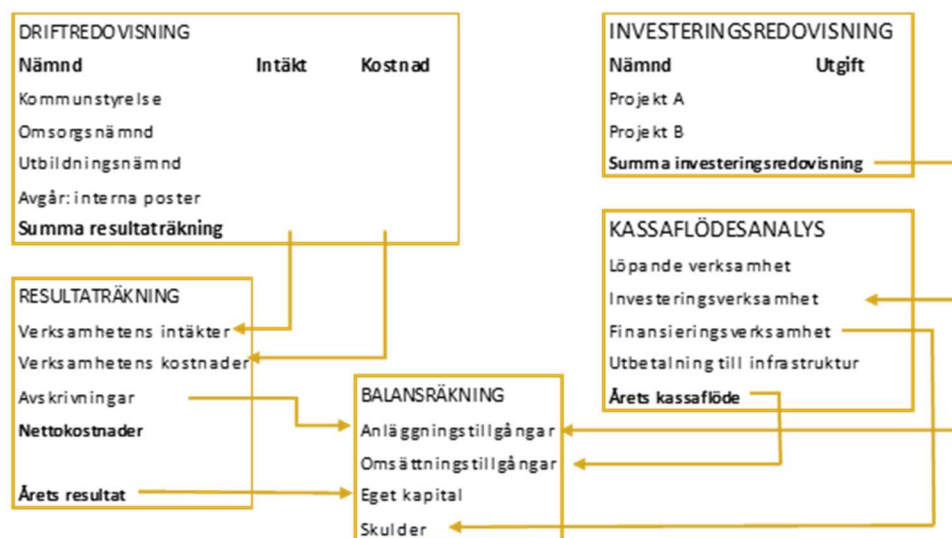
DRIFTREDOVISNING

| Nämnd | Intäkt | Kostnad |
|---|---|---|
| Kommunstyrelse | | |
| Omsorgsnämnd | | |
| Utbildningsnämnd | | |
| Avgår: interna poster | | |
| Summa resultaträkning | | |

INVESTERINGSREDOVISNING

| Nämnd | Utgift |
|---|---|
| Projekt A | |
| Projekt B | |
| Summa investeringsredovisning | |

KASSAFLÖDESANALYS

Löpande verksamhet

Investeringsverksamhet

Finansieringsverksamhet

Utbetalning till infrastruktur

Årets kassaflöde

RESULTATRÄKNING

Verksamhetens intäkter

Verksamhetens kostnader

Avskrivningar

Nettokostnader

Årets resultat

BALANSRÄKNING

Anläggningstillgångar

Omsättningstillgångar

Eget kapital

Skulder